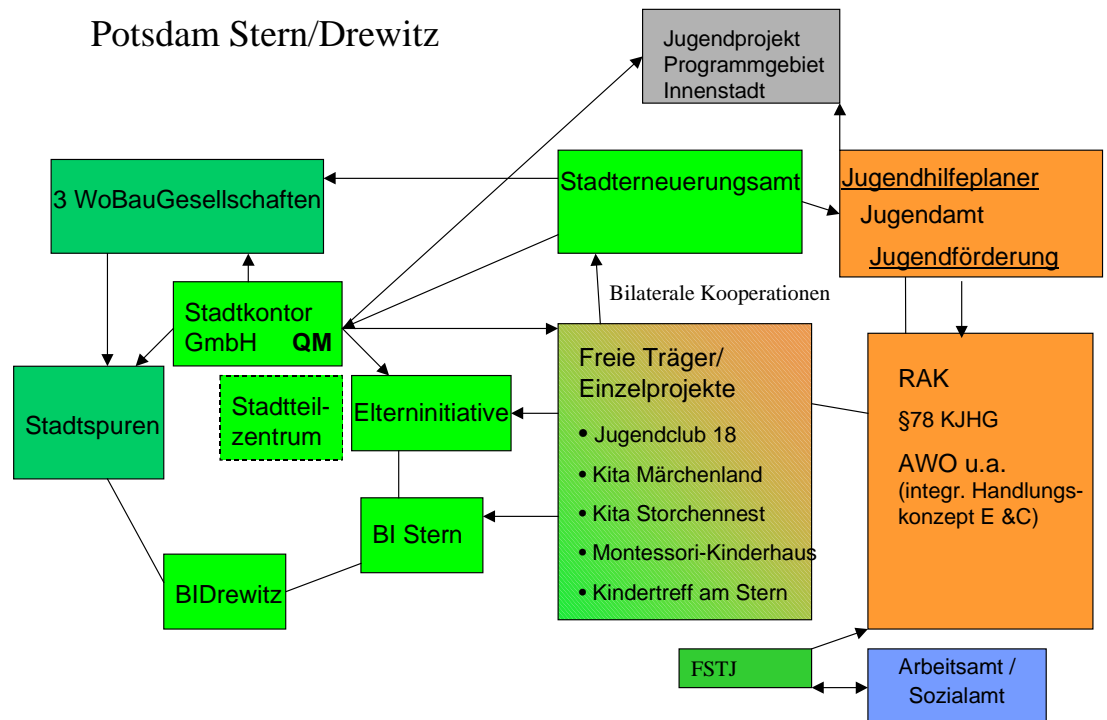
Potsdam Stern/Drewitz

Jugendprojekt
Programmgebiet
Innenstadt

3 WoBauGesellschaften

Stadterneuerungsamt

Jugendhilfeplaner
Jugendamt
Jugendförderung

Bilaterale Kooperationen

Stadtkontor
GmbH **QM**

Stadtspuren

Stadtteilzentrum

Elterninitiative

Freie Träger/
Einzelprojekte
• Jugendclub 18
• Kita Märchenland
• Kita Storchennest
• Montessori-Kinderhaus
• Kindertreff am Stern

RAK
§78 KJHG
AWO u.a.
(integr. Handlungskonzept E &C)

BI Stern

BIDrewitz

FSTJ

Arbeitsamt /
Sozialamt